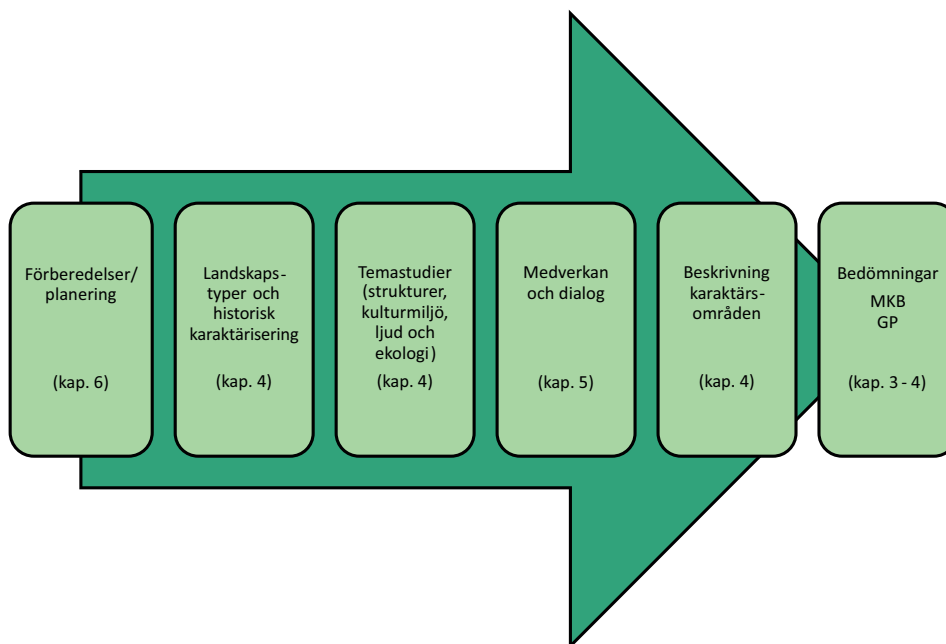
Förberedelser/ planering

(kap. 6)

Landskapstyper och historisk karaktärisering

(kap. 4)

Temastudier (strukturer, kulturmiljö, ljud och ekologi)

(kap. 4)

Medverkan och dialog

(kap. 5)

Beskrivning karaktärsområden

(kap. 4)

Bedömningar
MKB
GP

(kap. 3 - 4)